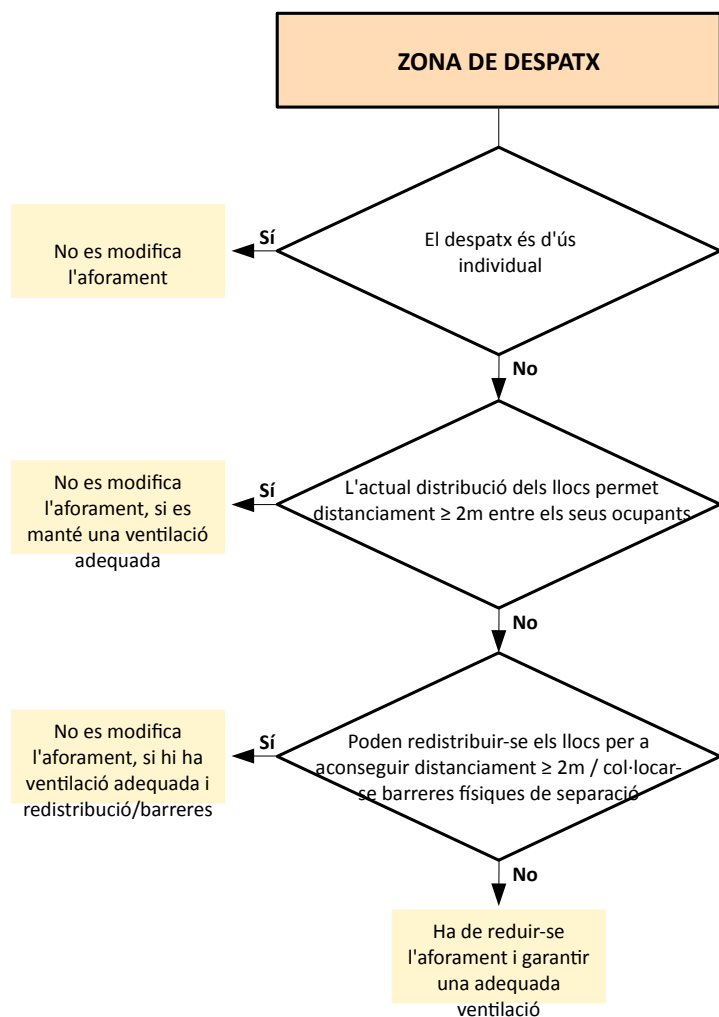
ZONA DE DESPATX

El despatx és d'ús individual

Sí

No es modifica l'aforament

No

L'actual distribució dels llocs permet distanciament ≥ 2m entre els seus ocupants

Sí

No es modifica l'aforament, si es manté una ventilació adequada

No

Poden redistribuir-se els llocs per a aconseguir distanciament ≥ 2m / col·locar-se barreres físiques de separació

Sí

No es modifica l'aforament, si hi ha ventilació adequada i redistribució/barreres

No

Ha de reduir-se l'aforament i garantir una adequada ventilació